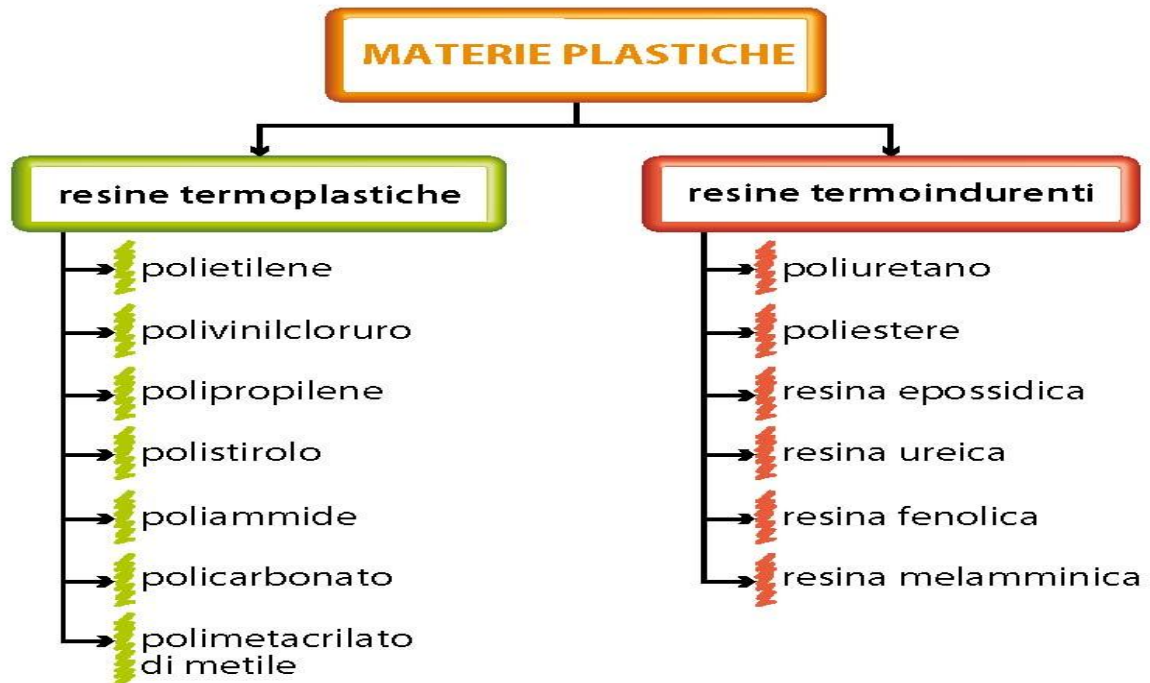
MATERIE PLASTICHE

resine termoplastiche

polietilene

polivinilcloruro

polipropilene

polistirolo

poliammide

policarbonato

polimetacrilato di metile

resine termoindurenti

poliuretano

poliestere

resina epossidica

resina ureica

resina fenolica

resina melamminica